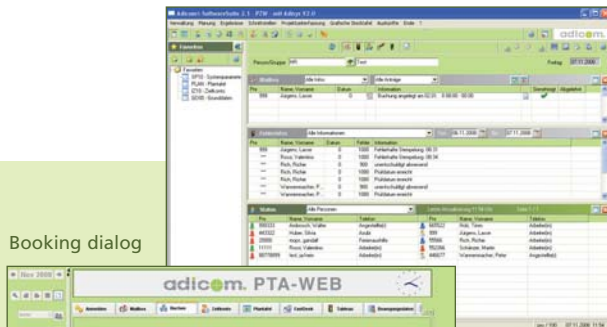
Adicom® SoftwareSuite 2.1 - PZW - mit Adicys V2.0

Verwaltung Planung Ergebnisse Schnittstellen Projektzeiterfassung Grafische Berichte Auskünfte Ende ?

adicom.

Favoriten

Favoriten
SP10 - Systemparameter
PL00 - Plantafel
ZE10 - Zeitkonto
SD00 - Stammdaten

Person/Gruppe

Freitag 07.11.2008

Mailbox

| Pnr | Name, Vorname | Datum | Information | Genehmigt | Abgelehnt |
|---|---|---|---|---|---|
| 999 | Aegerio, Lacan | | Buchung angelegt am 02.01 | | |

Fehlerliste Alle Informationen

| Pnr | Name, Vorname | Datum | Fehler | Information |
|---|---|---|---|---|
| 999 | Aegerio, Lacan | 0 | 1000 | Fehlerhafte Stempelung 06:31 |
| | Rossi, Valentino | 0 | 1000 | Fehlerhafte Stempelung 06:34 |
| | Rich, Richie | 0 | 900 | unentschuldigt abwesend |
| | Rich, Richie | 0 | 1000 | Pfüfdatum erreicht |
| | Rich, Richie | 0 | 1000 | Pfüfdatum erreicht |
| | Wannenmacher, P... | 0 | 900 | unentschuldigt abwesend |
| | Wannenmacher, P... | 0 | 1000 | Pfüfdatum erreicht |

Status Alle Personen

| Pnr | Name, Vorname | Telefon | Pnr | Name, Vorname | Telefon |
|---|---|---|---|---|---|
| 000333 | Andersch, Walter | Angestellte(r) | 665522 | Rich, Timm | Arbeiter(in) |
| 440022 | Huber, Silvia | Azubi | 999 | Aegerio, Lacan | Arbeiter(in) |
| 25000 | mayo, gandalf | Ferienaushilfe | 55566 | Rich, Richie | Arbeiter(in) |
| 11111 | Rossi, Valentino | Arbeiter(in) | 782266 | Schänzer, Martin | Angestellte(r) |
| 00778899 | test, ja hein | Arbeiter(in) | 446677 | Wannenmacher, Peter | Angestellte(r) |

Booking dialog

Nov 2008

adicom. PTA-WEB

Anmelden Mailbox Buchen Zeitkonto Plantafel Castflow Tableau Bewegungsnachweis